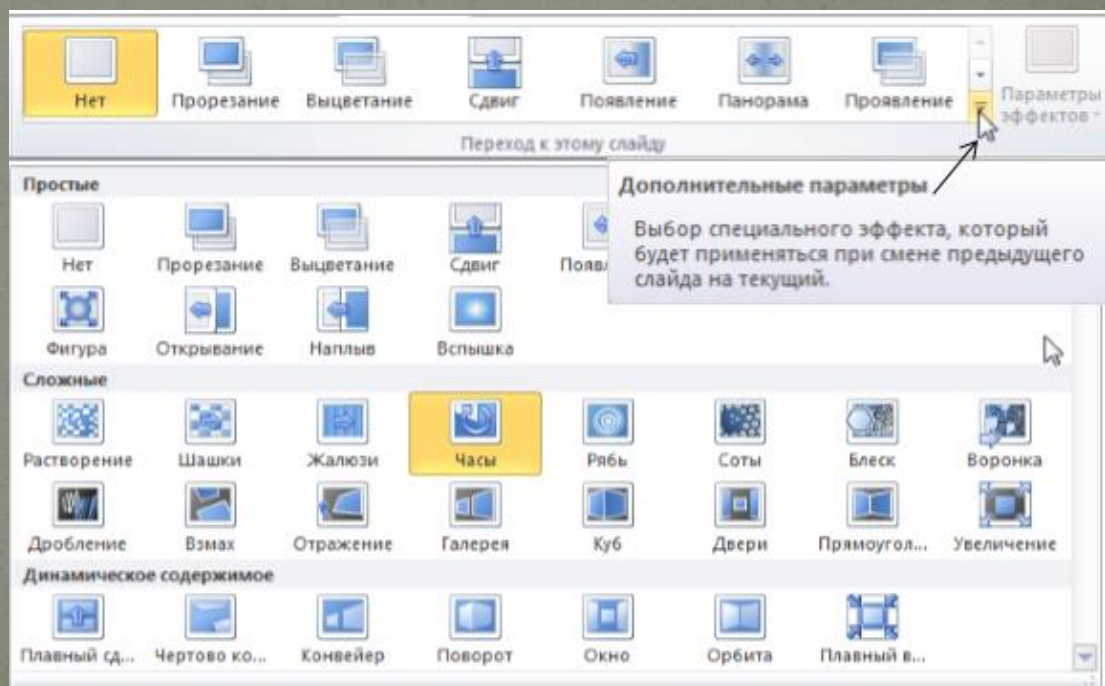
Нет
Прорезание
Выцветание
Сдвиг
Появление
Панорама
Проявление
Параметры эффектов
Переход к этому слайду

Простые
Нет
Прорезание
Выцветание
Сдвиг
Появл

Дополнительные параметры
Выбор специального эффекта, который будет применяться при смене предыдущего слайда на текущий.

Фигура
Открывание
Наплыв
Вспышка

Сложные
Растворение
Шашки
Жалюзи
Часы
Рябь
Соты
Блеск
Воронка
Дробление
Взмах
Отражение
Галерея
Куб
Двери
Прямоугол...
Увеличение

Динамическое содержимое
Плавный сд...
Чертово ко...
Конвейер
Поворот
Окно
Орбита
Плавный в...